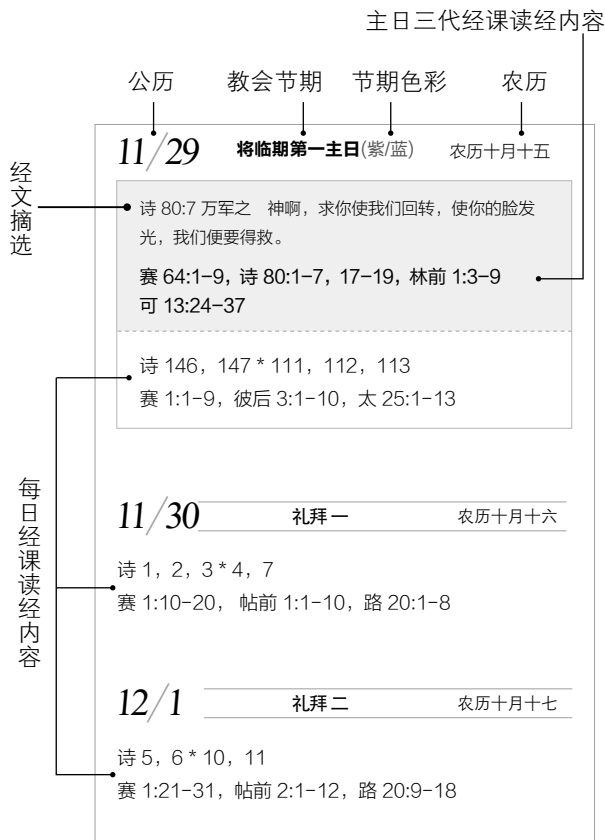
主日三代经课读经内容

公历　教会节期　节期色彩　农历

11/29　将临期第一主日(紫/蓝)　农历十月十五

经文摘选

诗 80:7 万军之　神啊，求你使我们回转，使你的脸发光，我们便要得救。

赛 64:1-9，诗 80:1-7，17-19，林前 1:3-9
可 13:24-37

诗 146，147 * 111，112，113
赛 1:1-9，彼后 3:1-10，太 25:1-13

每日经课读经内容

11/30　礼拜一　农历十月十六

诗 1，2，3 * 4，7
赛 1:10-20，帖前 1:1-10，路 20:1-8

12/1　礼拜二　农历十月十七

诗 5，6 * 10，11
赛 1:21-31，帖前 2:1-12，路 20:9-18